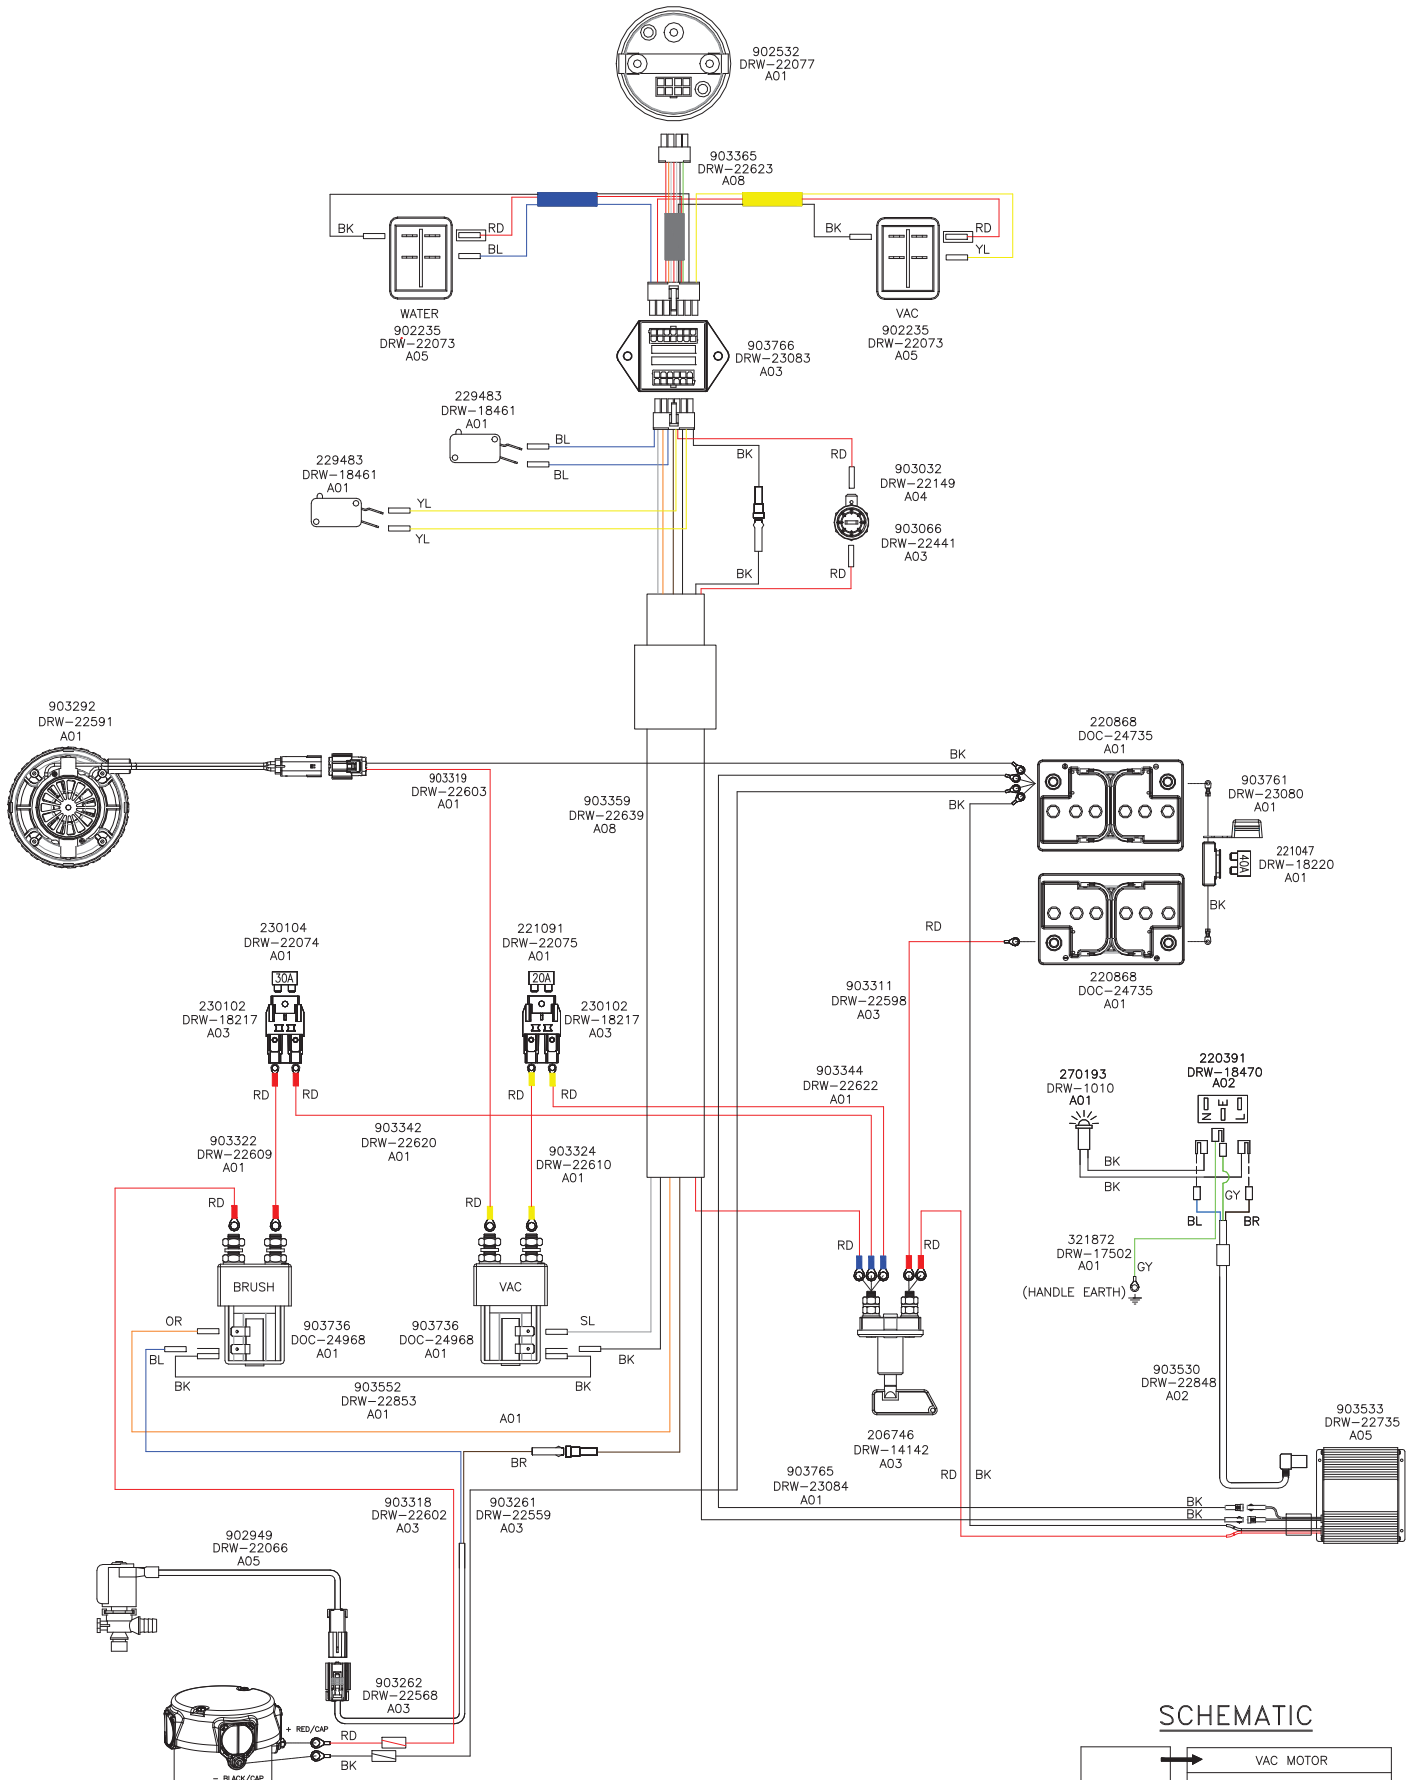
902532
DRW−22077
A01

903365
DRW−22623
A08

BK
RD
BL
WATER
902235
DRW−22073
A05

BK
RD
YL
VAC
902235
DRW−22073
A05

903766
DRW−23083
A03

229483
DRW−18461
A01
BL
BL

229483
DRW−18461
A01
YL
YL

BK
RD
903032
DRW−22149
A04
903066
DRW−22441
A03
BK
RD

903292
DRW−22591
A01

903319
DRW−22603
A01

903359
DRW−22639
A08

BK
BK

220868
DOC−24735
A01

903761
DRW−23080
A01

221047
DRW−18220
A01
40A
BK

220868
DOC−24735
A01

RD

230104
DRW−22074
A01
30A
230102
DRW−18217
A03

221091
DRW−22075
A01
20A
230102
DRW−18217
A03

903311
DRW−22598
A03

903344
DRW−22622
A01

RD
RD
RD
RD

903342
DRW−22620
A01

903322
DRW−22609
A01

903324
DRW−22610
A01

270193
DRW−1010
A01

220391
DRW−18470
A02

BK
BK
GY
BL
BR

RD
RD
RD
RD

BRUSH
VAC

OR
BL
903736
DOC−24968
A01
903736
DOC−24968
A01
SL
BK

321872
DRW−17502
A01
GY
(HANDLE EARTH)

BK
BK
903552
DRW−22853
A01

A01

206746
DRW−14142
A03

903530
DRW−22848
A02

903533
DRW−22735
A05

BR

903765
DRW−23084
A01
RD
BK
BK
BK

903318
DRW−22602
A03

903261
DRW−22559
A03

902949
DRW−22066
A05

903262
DRW−22568
A03

+ RED/CAP
RD
BK
− BLACK/CAP

SCHEMATIC

VAC MOTOR